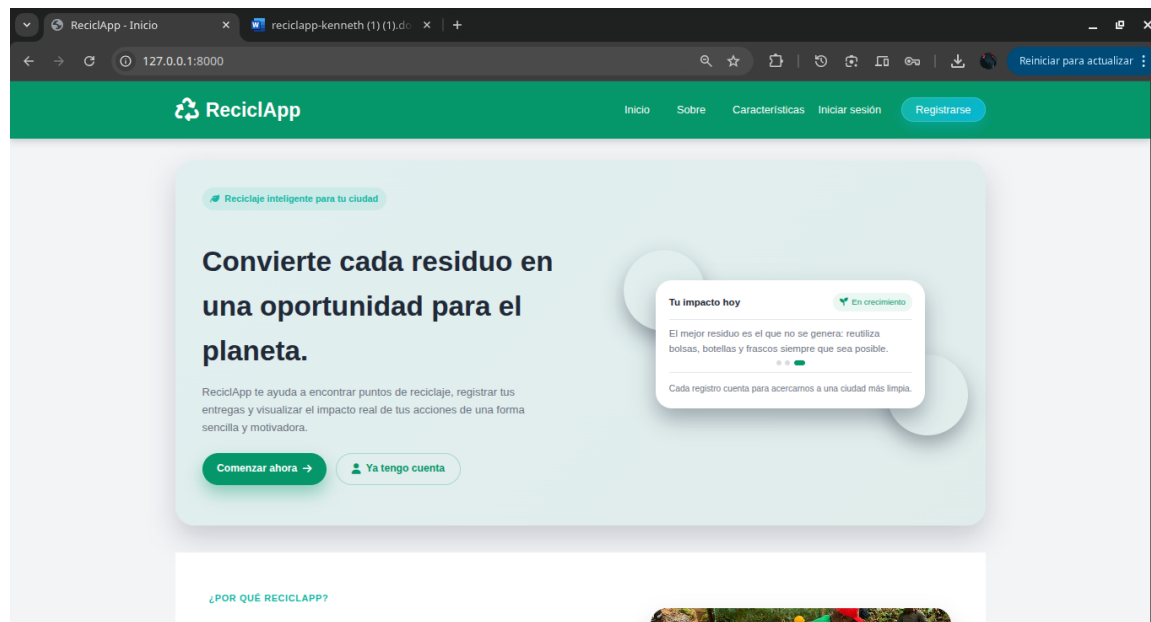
ReciclApp - Inicio ×
reciclapp-kenneth (1) (1).do ×
+

127.0.0.1:8000

Reiniciar para actualizar

ReciclApp

Inicio Sobre Características Iniciar sesión Registrarse

Reciclaje inteligente para tu ciudad

Convierte cada residuo en una oportunidad para el planeta.

ReciclApp te ayuda a encontrar puntos de reciclaje, registrar tus entregas y visualizar el impacto real de tus acciones de una forma sencilla y motivadora.

Comenzar ahora →
Ya tengo cuenta

Tu impacto hoy
En crecimiento

El mejor residuo es el que no se genera: reutiliza bolsas, botellas y frascos siempre que sea posible.

Cada registro cuenta para acercarnos a una ciudad más limpia.

¿POR QUÉ RECICLAPP?